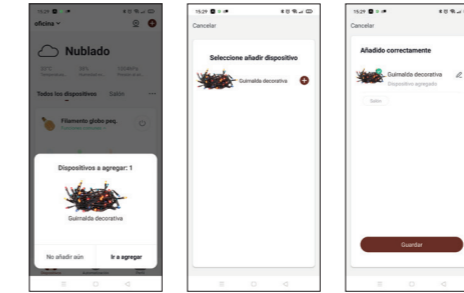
15:29

oficina

Nublado

Todos los dispositivos

Salón

Filamento globo peq.

Dispositivos a agregar: 1

Guirnalda decorativa

No añadir aún

Ir a agregar

15:29

Cancelar

Seleccione añadir dispositivo

Guirnalda decorativa

15:29

Cancelar

Añadido correctamente

Guirnalda decorativa

Dispositivo agregado

Salón

Guardar